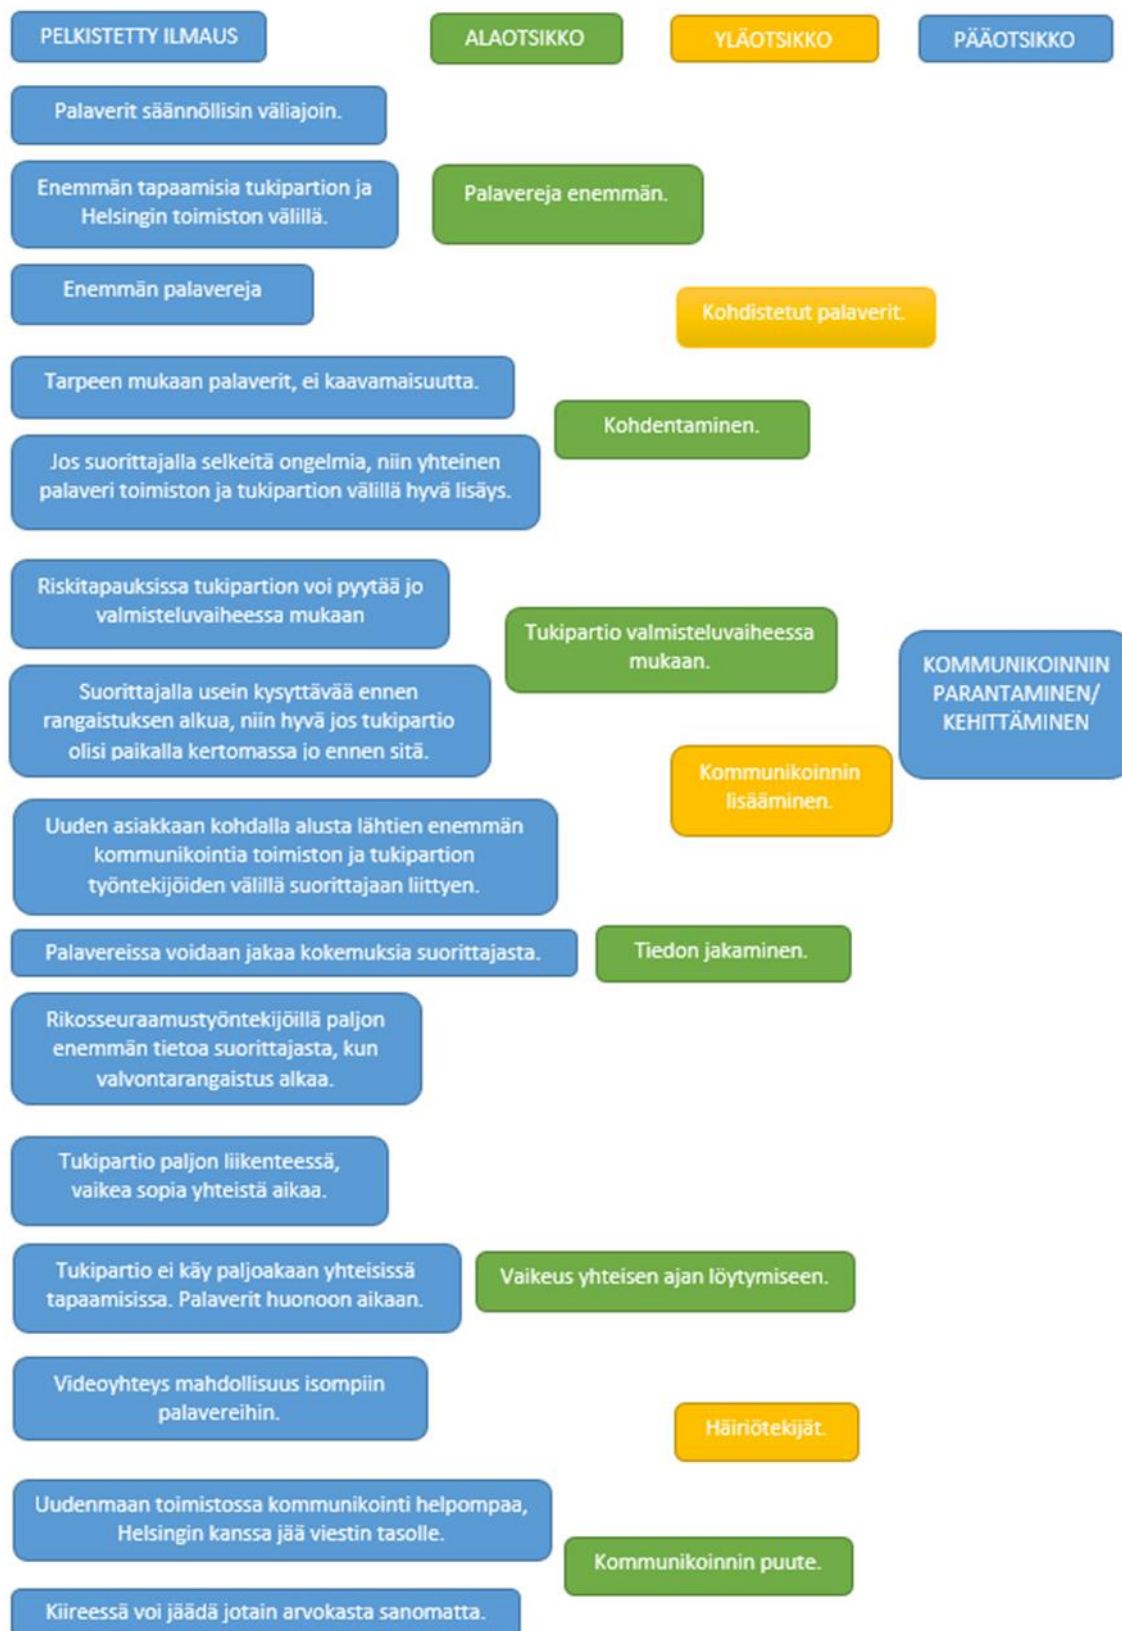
PELKISTETTY ILMAUS

ALAOTSIKKO

YLÄOTSIKKO

PÄÄOTSIKKO

Palaverit säännöllisin väliajoin.

Enemmän tapaamisia tukipartion ja Helsingin toimiston välillä.

Palavereja enemmän.

Enemmän palavereja

Kohdistetut palaverit.

Tarpeen mukaan palaverit, ei kaavamaisuutta.

Kohdentaminen.

Jos suorittajalla selkeitä ongelmia, niin yhteinen palaveri toimiston ja tukipartion välillä hyvä lisäys.

Riskitapauksissa tukipartion voi pyytää jo valmisteluvaiheessa mukaan

Tukipartio valmisteluvaiheessa mukaan.

KOMMUNIKOINNIN PARANTAMINEN/ KEHITTÄMINEN

Suorittajalla usein kysyttävää ennen rangaistuksen alkua, niin hyvä jos tukipartio olisi paikalla kertomassa jo ennen sitä.

Kommunikoinnin lisääminen.

Uuden asiakkaan kohdalla alusta lähtien enemmän kommunikointia toimiston ja tukipartion työntekijöiden välillä suorittajaan liittyen.

Palavereissa voidaan jakaa kokemuksia suorittajasta.

Tiedon jakaminen.

Rikosseuraamustyöntekijöillä paljon enemmän tietoa suorittajasta, kun valvontarangaistus alkaa.

Tukipartio paljon liikenteessä, vaikea sopia yhteistä aikaa.

Tukipartio ei käy paljoakaan yhteisissä tapaamisissa. Palaverit huonoon aikaan.

Vaikeus yhteisen ajan löytymiseen.

Videoyhteys mahdollisuus isompiin palavereihin.

Häiriötekijät.

Uudenmaan toimistossa kommunikointi helpompaa, Helsingin kanssa jää viestin tasolle.

Kommunikoinnin puute.

Kiireessä voi jäädä jotain arvokasta sanomatta.